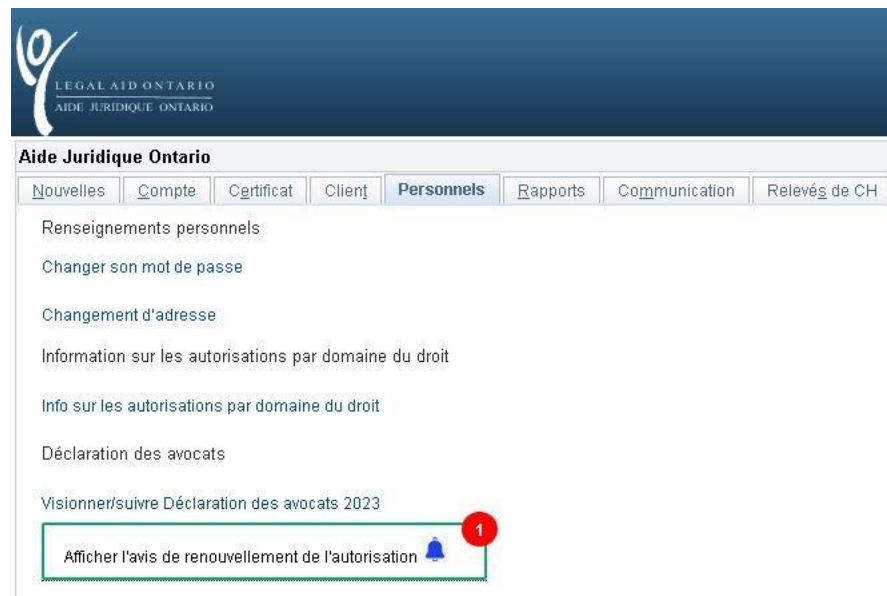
LEGAL AID ONTARIO
AIDE JURIDIQUE ONTARIO

Aide Juridique Ontario

Nouvelles | Compte | Certificat | Client | Personnels | Rapports | Communication | Relevés de CH

Renseignements personnels

Changer son mot de passe

Changement d'adresse

Information sur les autorisations par domaine du droit

Info sur les autorisations par domaine du droit

Déclaration des avocats

Visionner/suivre Déclaration des avocats 2023

Afficher l'avis de renouvellement de l'autorisation

1